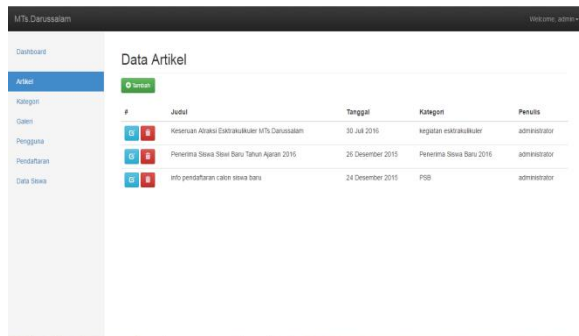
MTs.Darussalam

Welcome, admin

Dashboard
Artikel
Kategori
Galeri
Pengguna
Pendaftaran
Data Siswa

Data Artikel

Tambah

| # | Judul | Tanggal | Kategori | Penulis |
|---|---|---|---|---|
| | Keseruan Atraksi Ekstrakulikuler MTs Darussalam | 30 Juli 2016 | kegiatan ekstrakulikuler | administrator |
| | Penerima Siswa Siswi Baru Tahun Ajaran 2016 | 26 Desember 2015 | Penerima Siswa Baru 2016 | administrator |
| | info pendaftaran calon siswa baru | 24 Desember 2015 | PSB | administrator |